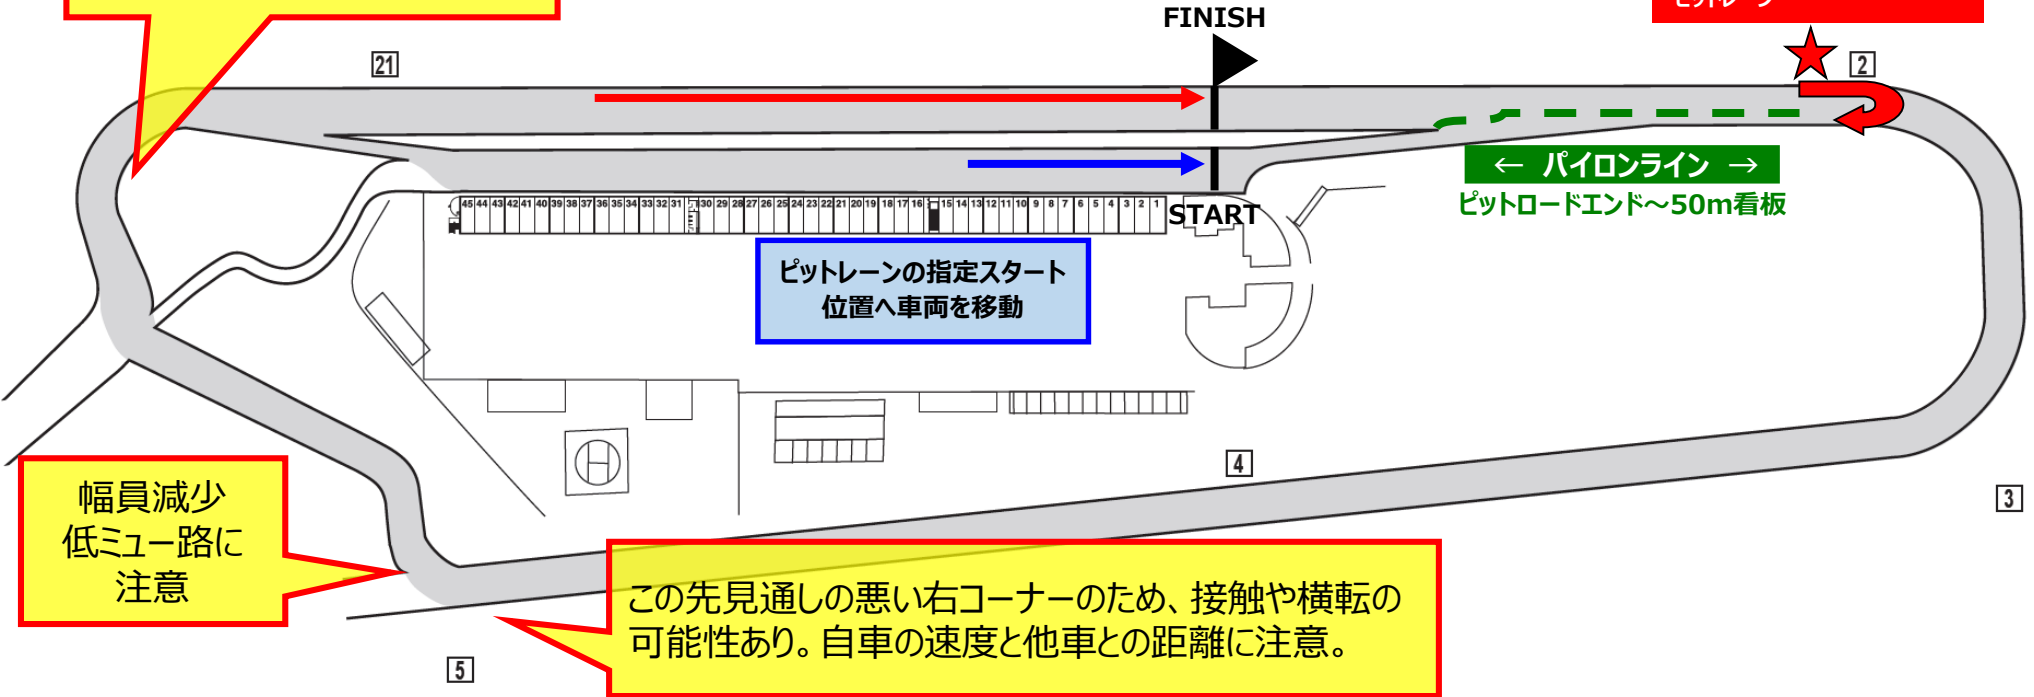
FINISH

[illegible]

21

2

← パイロンライン →
ピットロードエンド～50m看板

45 44 43 42 41 40 39 38 37 36 35 34 33 32 31 30 29 28 27 26 25 24 23 22 21 20 19 18 17 16 15 14 13 12 11 10 9 8 7 6 5 4 3 2 1

START

ピットレーンの指定スタート位置へ車両を移動

4

3

幅員減少
低ミュー路に
注意

この先見通しの悪い右コーナーのため、接触や横転の可能性あり。自車の速度と他車との距離に注意。

5